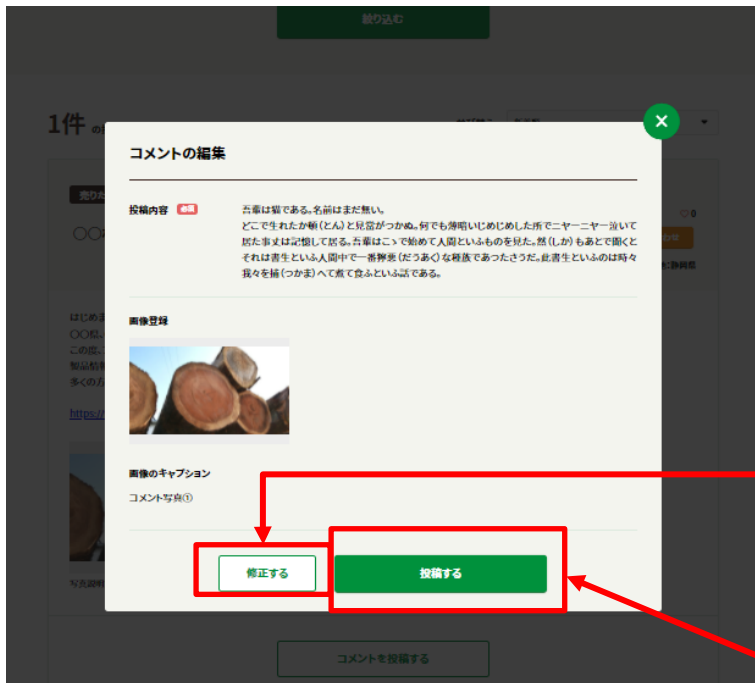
絞り込む

1件

コメントの編集

投稿内容 必須

吾輩は猫である。名前はまだ無い。
どこで生れたか頓(とん)と見當がつかぬ。何でも薄暗いじめじめした所でニヤーニヤー泣いて居た事丈は記憶して居る。吾輩はこゝで始めて人間といふものを見た。然(しか)もあとで聞くとそれは書生といふ人間中で一番獰悪(どうあく)な種族であつたさうだ。此書生といふのは時々我々を捕(つかま)へて煮て食ふといふ話である。

画像登録

画像のキャプション

コメント写真①

修正する

投稿する

コメントを投稿する

はじめ
〇〇
この
製品
多くの

https:

写真説明

〇〇

売り
0